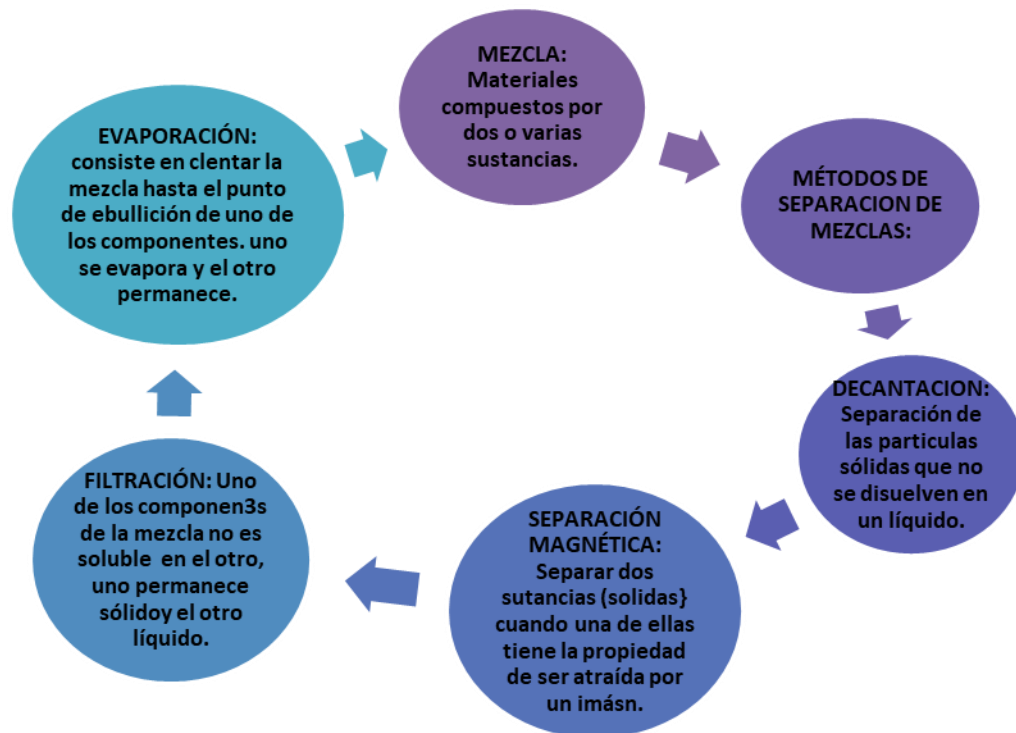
MEZCLA: Materiales compuestos por dos o varias sustancias.

MÉTODOS DE SEPARACION DE MEZCLAS:

DECANTACION: Separación de las particulas sólidas que no se disuelven en un líquido.

SEPARACIÓN MAGNÉTICA: Separar dos sutancias (solidas} cuando una de ellas tiene la propiedad de ser atraída por un imásn.

FILTRACIÓN: Uno de los componen3s de la mezcla no es soluble en el otro, uno permanece sólidoy el otro líquido.

EVAPORACIÓN: consiste en clentar la mezcla hasta el punto de ebullición de uno de los componentes. uno se evapora y el otro permanece.